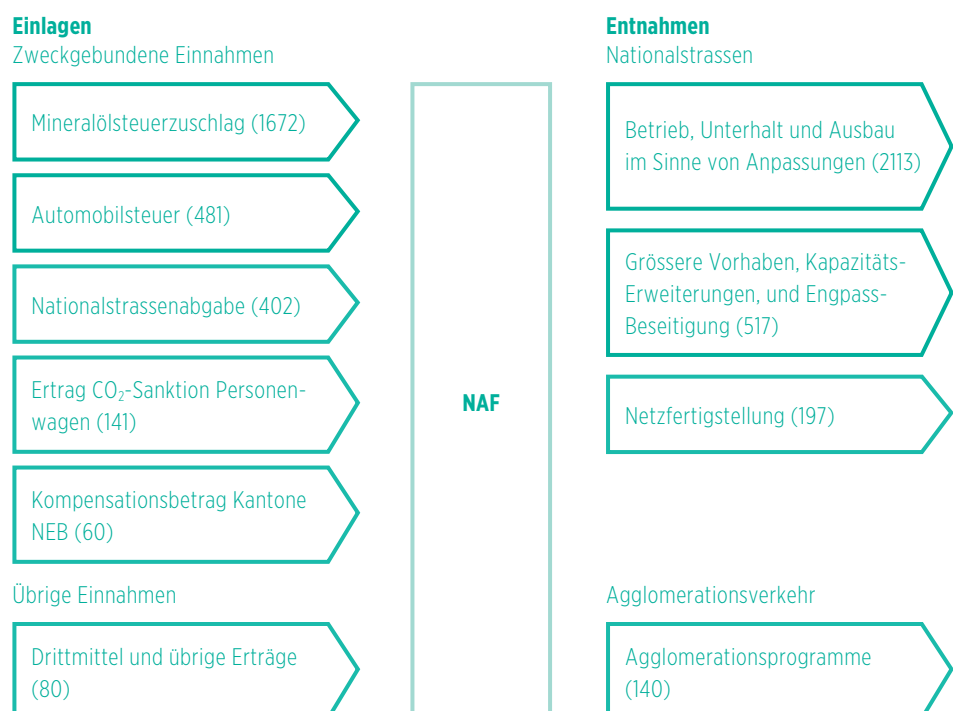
**Einlagen**
Zweckgebundene Einnahmen

Mineralölsteuerzuschlag (1672)

Automobilsteuer (481)

Nationalstrassenabgabe (402)

Ertrag $CO_2$-Sanktion Personenwagen (141)

Kompensationsbetrag Kantone NEB (60)

Übrige Einnahmen

Drittmittel und übrige Erträge (80)

NAF

**Entnahmen**
Nationalstrassen

Betrieb, Unterhalt und Ausbau im Sinne von Anpassungen (2113)

Grössere Vorhaben, Kapazitäts-Erweiterungen, und Engpass-Beseitigung (517)

Netzfertigstellung (197)

Agglomerationsverkehr

Agglomerationsprogramme (140)